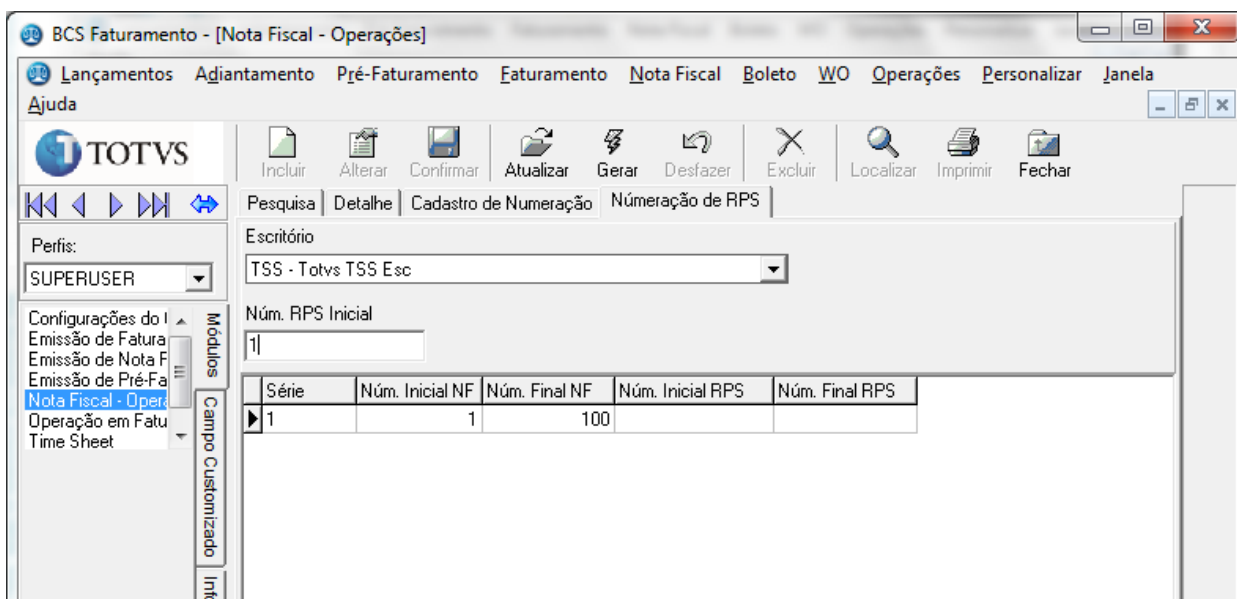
BCS Faturamento - [Nota Fiscal - Operações]

Lançamentos Adiantamento Pré-Faturamento Faturamento Nota Fiscal Boleto WO Operações Personalizar Janela Ajuda

TOTVS

Incluir Alterar Confirmar Atualizar Gerar Desfazer Excluir Localizar Imprimir Fechar

Perfis:
SUPERUSER

Configurações do I
Emissão de Fatura
Emissão de Nota F
Emissão de Pré-Fa
Nota Fiscal - Opera
Operação em Fatu
Time Sheet

Módulos
Campo Customizado
Inf

Pesquisa | Detalhe | Cadastro de Numeração | Númeração de RPS

Escritório
TSS - Totvs TSS Esc

Núm. RPS Inicial
1

| Série | Núm. Inicial NF | Núm. Final NF | Núm. Inicial RPS | Núm. Final RPS |
|---|---|---|---|---|
| 1 | 1 | 100 | | |